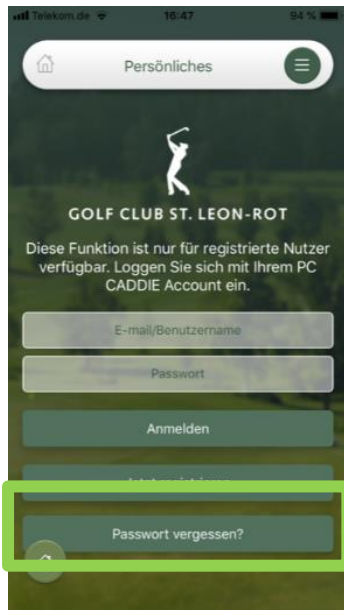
Telekom.de 16:47 94 %

Persönliches

GOLF CLUB ST. LEON-ROT

Diese Funktion ist nur für registrierte Nutzer verfügbar. Loggen Sie sich mit Ihrem PC CADDIE Account ein.

E-mail/Benutzername

Passwort

Anmelden

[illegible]

Passwort vergessen?